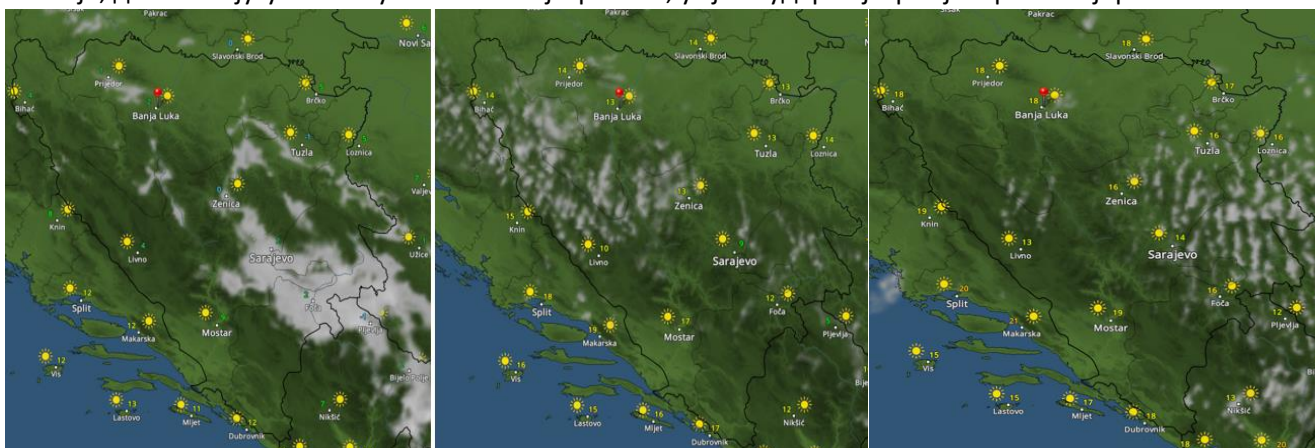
Pakrac
Novi Sa
Slavonski Brod
Prijedor
Bihać
Banja Luka
Brčko
Tuzla
Loznica
Zenica
Valjev
Knin
Livno
Užice
Sarajevo
12
Split
Foča
12
Makarska
Mostar
Pljevlja
12
Vis
Bijelo Polje
13
Lastovo
11
Mljet
Dubrovnik
Nikšić

Pakrac
14
Slavonski Brod
14
Prijedor
14
Bihać
13
Banja Luka
13
Brčko
13
Tuzla
14
Loznica
13
Zenica
15
Knin
10
Livno
Sarajevo
18
Split
12
Foča
19
Makarska
17
Mostar
Pljevlja
16
Vis
Bije
15
Lastovo
16
Mljet
17
Dubrovnik
12
Nikšić

Pakrac
18
Slavonski Brod
18
Prijedor
18
Bihać
18
Banja Luka
17
Brčko
16
Tuzla
16
Loznica
16
Zenica
19
Knin
13
Livno
14
Sarajevo
20
Split
16
Foča
21
Makarska
19
Mostar
12
Pljevlja
15
Vis
15
Lastovo
17
Mljet
18
Dubrovnik
13
Nikšić
18
20